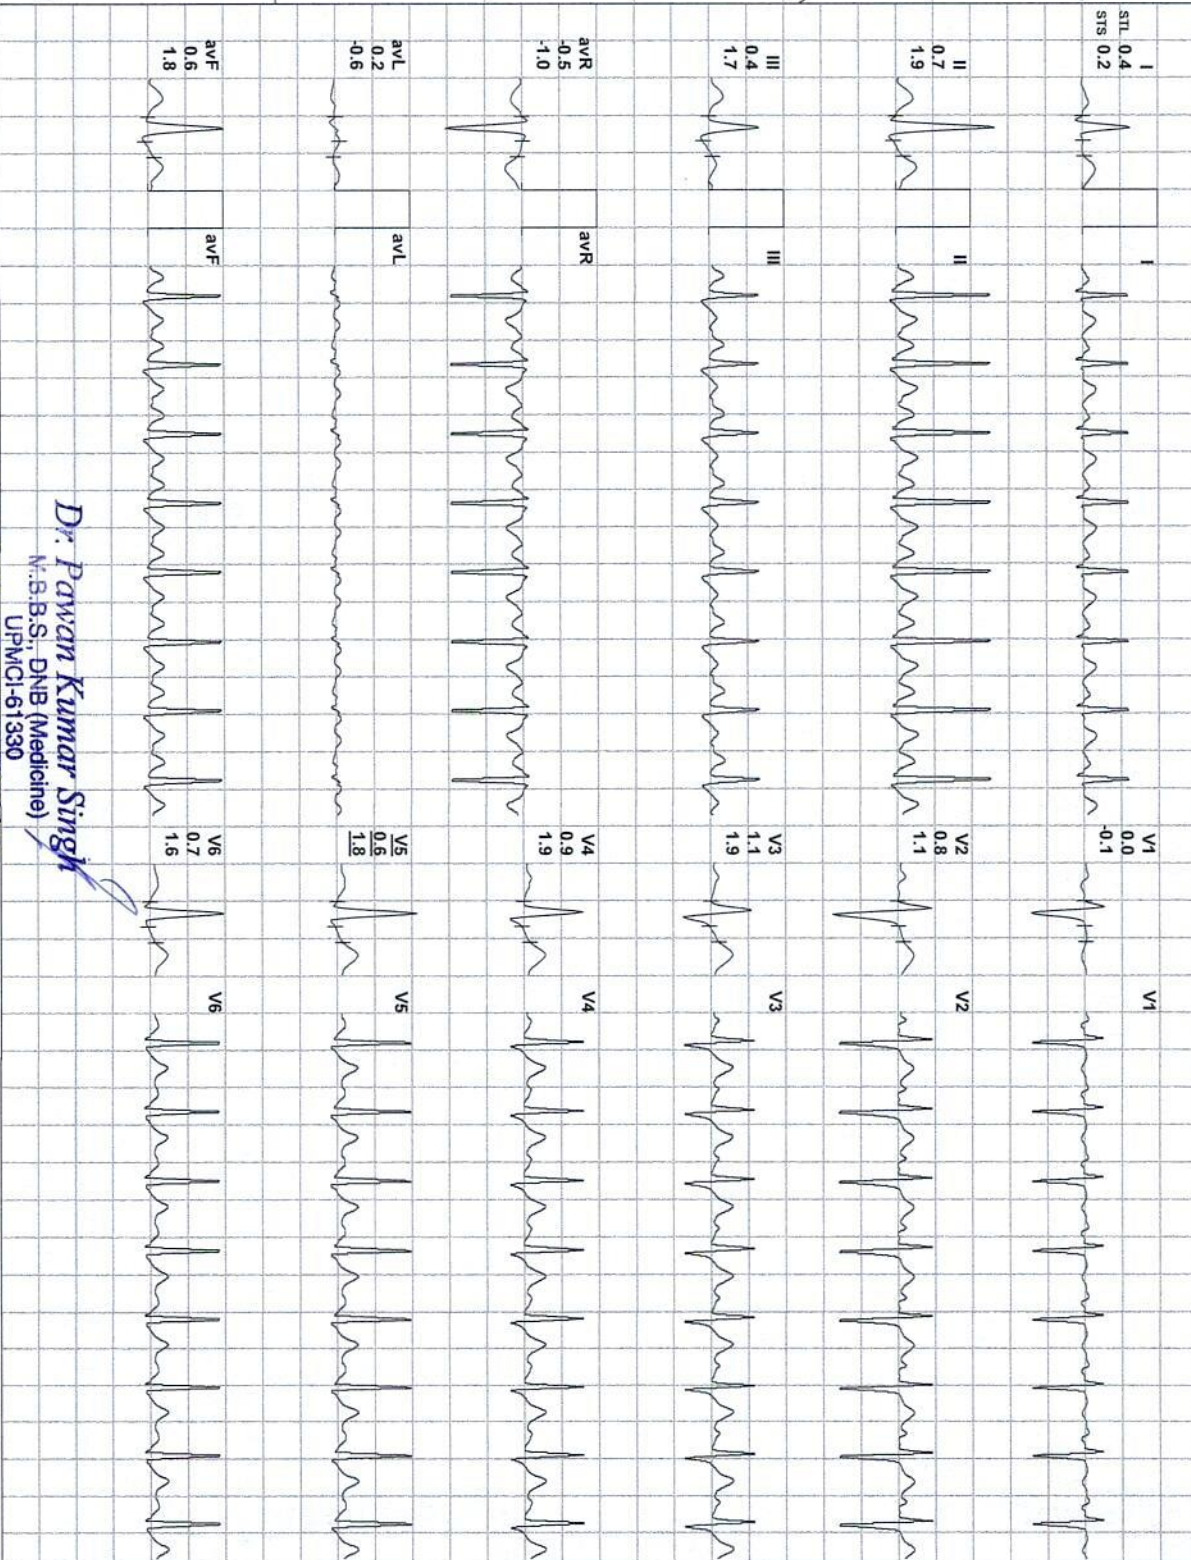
I
STL 0.4
STS 0.2

I

II
0.7
1.9

II

III
0.4
1.7

III

avR
-0.5
-1.0

avR

avL
0.2
-0.6

avL

avF
0.6
1.8

avF

V1
0.0
-0.1

V1

V2
0.8
1.1

V2

V3
1.1
1.9

V3

V4
0.9
1.9

V4

V5
0.6
1.8

V5

V6
0.7
1.6

V6

Dr. Pawan Kumar Singh
M.B.B.S., DNB (Medicine)
UPMCI-61330